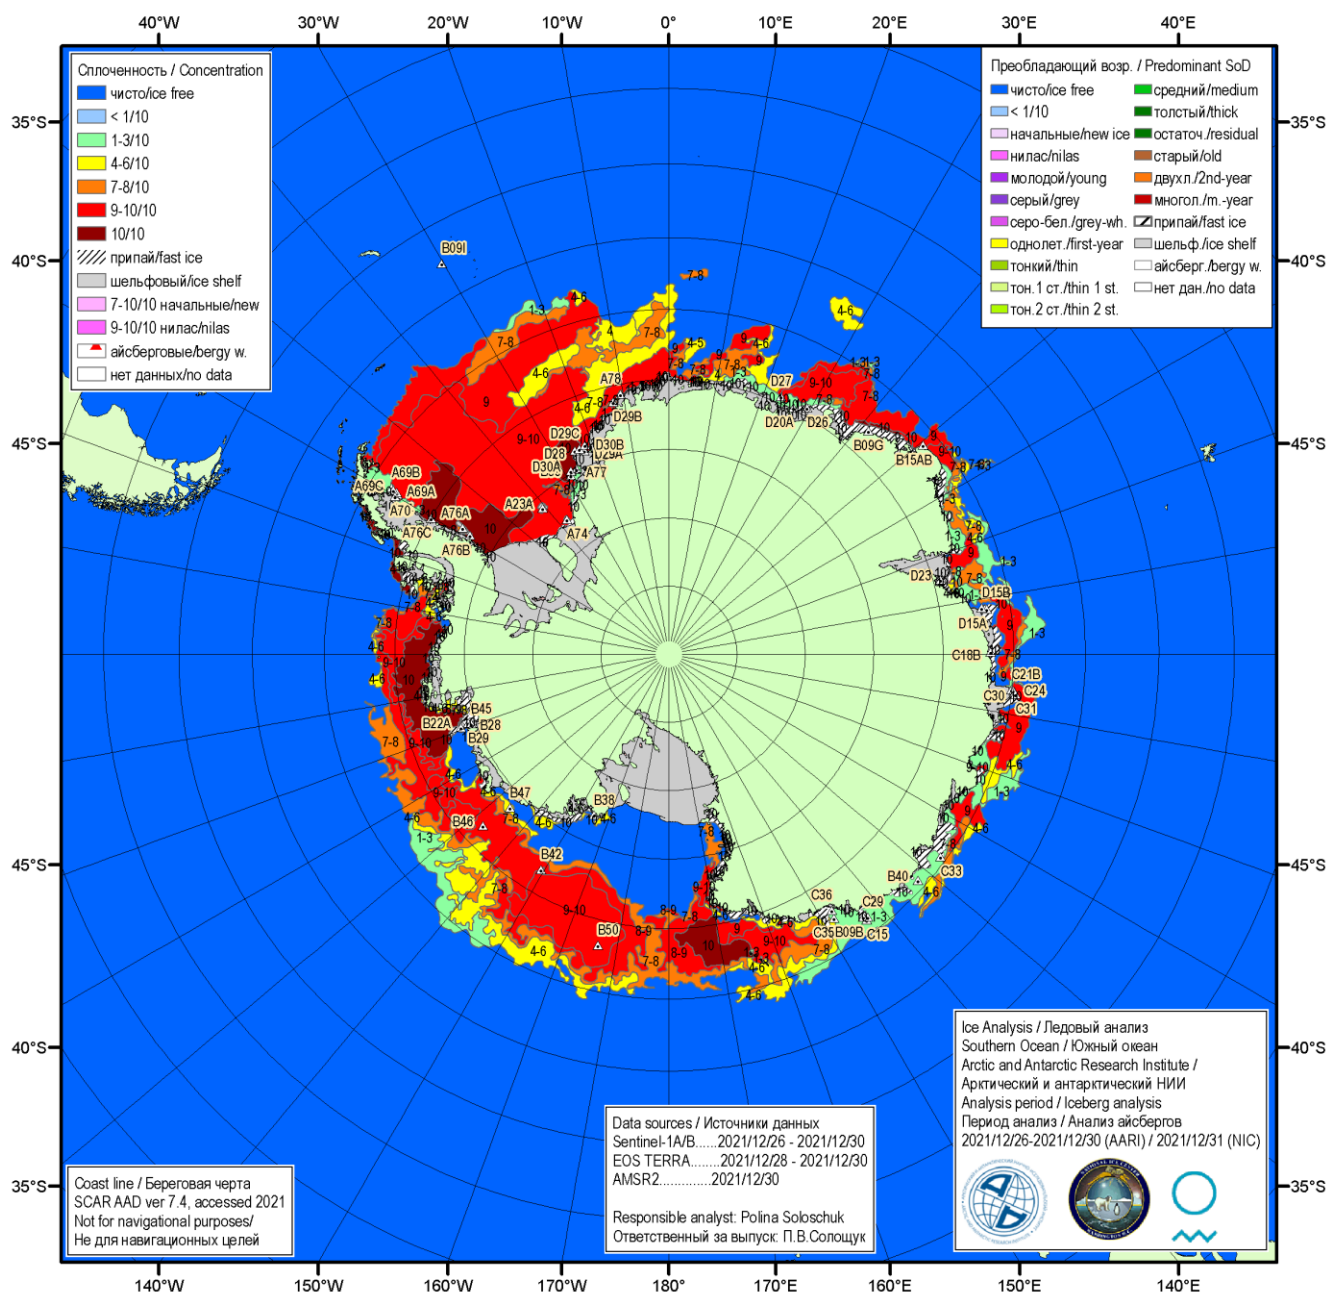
40°W 30°W 20°W 10°W 0° 10°E 20°E 30°E 40°E

35°S 40°S 45°S

Сплоченность / Concentration
чисто/ice free
< 1/10
1-3/10
4-6/10
7-8/10
9-10/10
10/10
припай/fast ice
шельфовый/ice shelf
7-10/10 начальные/new
9-10/10 нилас/nilas
айсберговые/bergy w.
нет данных/no data

Преобладающий возр. / Predominant SoD
чисто/ice free
< 1/10
начальные/new ice
нилас/nilas
молодой/young
серый/grey
серо-бел./grey-wh.
однолет./first-year
тонкий/thin
тон.1 ст./thin 1 st.
тон.2 ст./thin 2 st.
средний/medium
толстый/thick
остаточ./residual
старый/old
двухл./2nd-year
многол./m.-year
припай/fast ice
шельф./ice shelf
айсберг./bergy w.
нет дан./no data

B09I A78 D29B D29C D28 D30B D29A D30A A77 A69B A69C A69A A70 A76A A23A A74 A76C A76B D27 D20A D26 B09G B15AB D23 D15B D15A C18B C21B C30 C24 C31 B45 B22A B28 B29 B47 B38 B46 B42 B50 C36 C29 C35 B09B C15 B40 C33

Ice Analysis / Ледовый анализ
Southern Ocean / Южный океан
Arctic and Antarctic Research Institute /
Арктический и антарктический НИИ
Analysis period / Iceberg analysis
Период анализа / Анализ айсбергов
2021/12/26-2021/12/30 (AARI) / 2021/12/31 (NIC)

Data sources / Источники данных
Sentinel-1A/B......2021/12/26 - 2021/12/30
EOS TERRA........2021/12/28 - 2021/12/30
AMSR2.............2021/12/30

Responsible analyst: Polina Soloschuk
Ответственный за выпуск: П.В.Солощук

Coast line / Береговая черта
SCAR AAD ver 7.4, accessed 2021
Not for navigational purposes/
Не для навигационных целей

140°W 150°W 160°W 170°W 180° 170°E 160°E 150°E 140°E